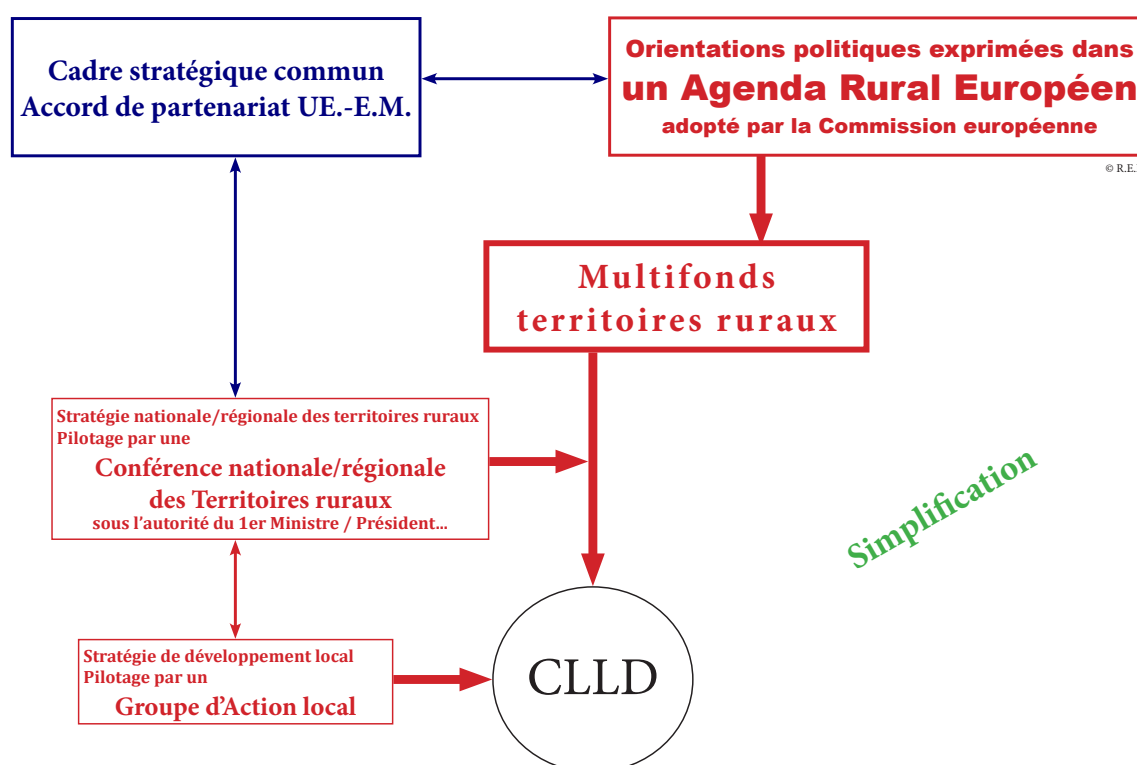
Cadre stratégique commun
Accord de partenariat UE.-E.M.

Orientations politiques exprimées dans
un Agenda Rural Européen
adopté par la Commission européenne

© R.E.

Multifonds
territoires ruraux

Stratégie nationale/régionale des territoires ruraux
Pilotage par une
Conférence nationale/régionale
des Territoires ruraux
sous l'autorité du 1er Ministre / Président...

Simplification

Stratégie de développement local
Pilotage par un
Groupe d'Action local

CLLD